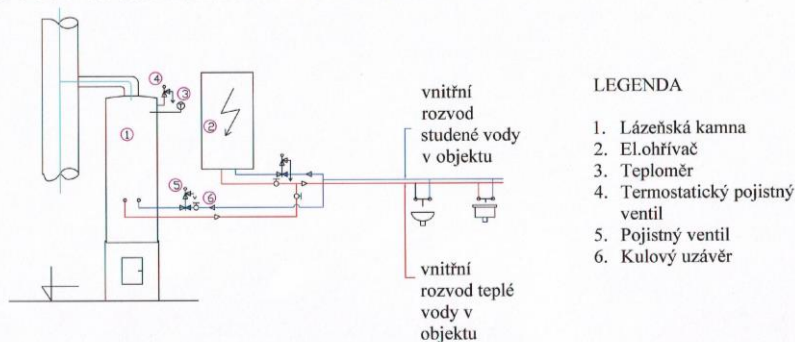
④ ③
①
②
⑤ ⑥

vnitřní rozvod studené vody v objektu

vnitřní rozvod teplé vody v objektu

LEGENDA

1. Lázeňská kamna
2. El.ohřívač
3. Teploměr
4. Termostatický pojistný ventil
5. Pojistný ventil
6. Kulový uzávěr